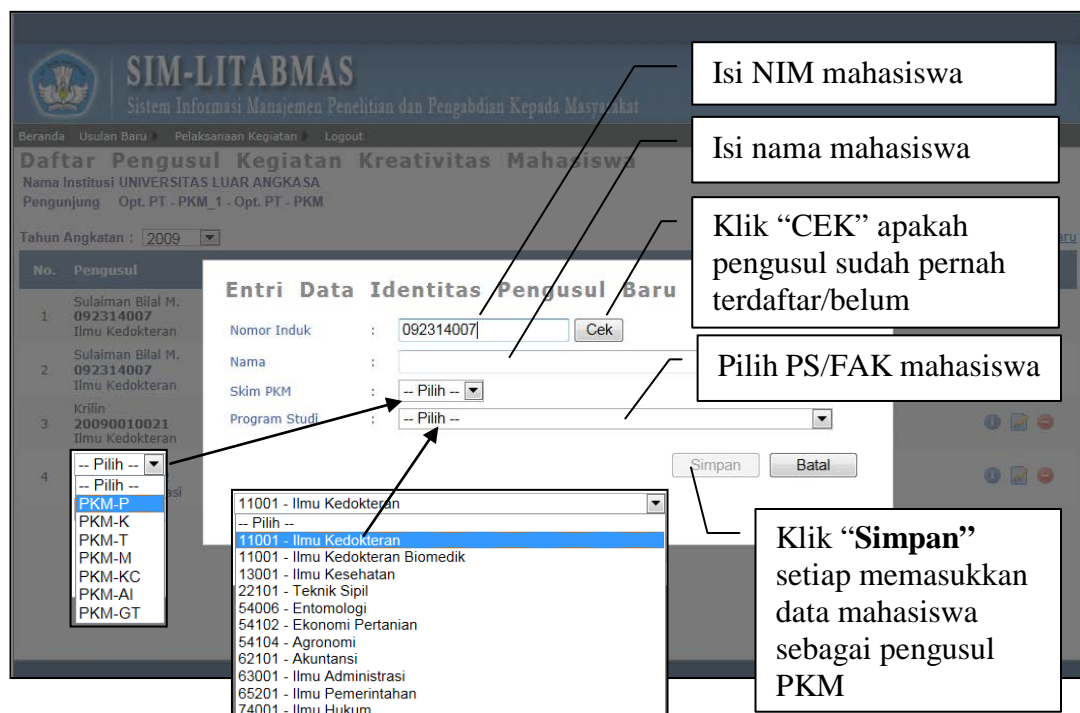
SIM-LITABMAS
Sistem Informasi Manajemen Penelitian dan Pengabdian Kepada Masyarakat

Beranda Usulan Baru Pelaksanaan Kegiatan Logout

Daftar Pengusul Kegiatan Kreativitas Mahasiswa
Nama Institusi UNIVERSITAS LUAR ANGKASA
Pengunjung Opt. PT - PKM_1 - Opt. PT - PKM

Tahun Angkatan : 2009

| No. | Pengusul |
|---|---|
| 1 | Sulaiman Bilal M. 092314007 Ilmu Kedokteran |
| 2 | Sulaiman Bilal M. 092314007 Ilmu Kedokteran |
| 3 | Krilin 20090010021 Ilmu Kedokteran |
| 4 | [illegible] si |

Entri Data Identitas Pengusul Baru
Nomor Induk : 092314007 Cek
Nama :
Skim PKM : -- Pilih --
Program Studi : -- Pilih --
Simpan Batal

-- Pilih --
-- Pilih --
PKM-P
PKM-K
PKM-T
PKM-M
PKM-KC
PKM-AI
PKM-GT

11001 - Ilmu Kedokteran
-- Pilih --
11001 - Ilmu Kedokteran
11001 - Ilmu Kedokteran Biomedik
13001 - Ilmu Kesehatan
22101 - Teknik Sipil
54006 - Entomologi
54102 - Ekonomi Pertanian
54104 - Agronomi
62101 - Akuntansi
63001 - Ilmu Administrasi
65201 - Ilmu Pemerintahan
74001 - Ilmu Hukum

Isi NIM mahasiswa

Isi nama mahasiswa

Klik "CEK" apakah pengusul sudah pernah terdaftar/belum

Pilih PS/FAK mahasiswa

Klik "**Simpan**" setiap memasukkan data mahasiswa sebagai pengusul PKM